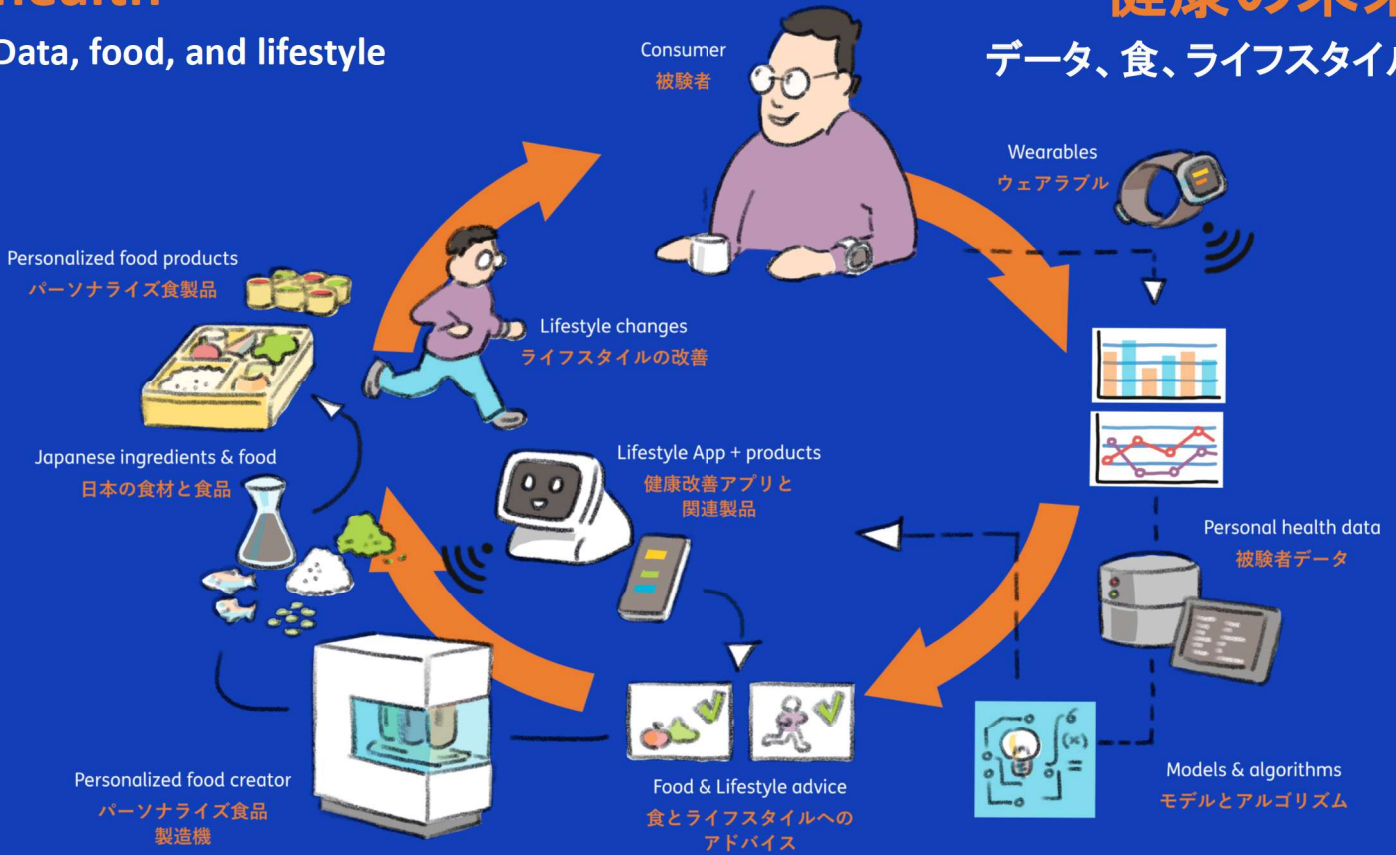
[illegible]

Data, food, and lifestyle

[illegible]

データ、食、ライフスタイ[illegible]

Consumer
被験者

Wearables
ウェアラブル

Personalized food products
パーソナライズ食製品

Lifestyle changes
ライフスタイルの改善

Japanese ingredients & food
日本の食材と食品

Lifestyle App + products
健康改善アプリと関連製品

Personal health data
被験者データ

Models & algorithms
モデルとアルゴリズム

Personalized food creator
パーソナライズ食品製造機

Food & Lifestyle advice
食とライフスタイルへのアドバイス